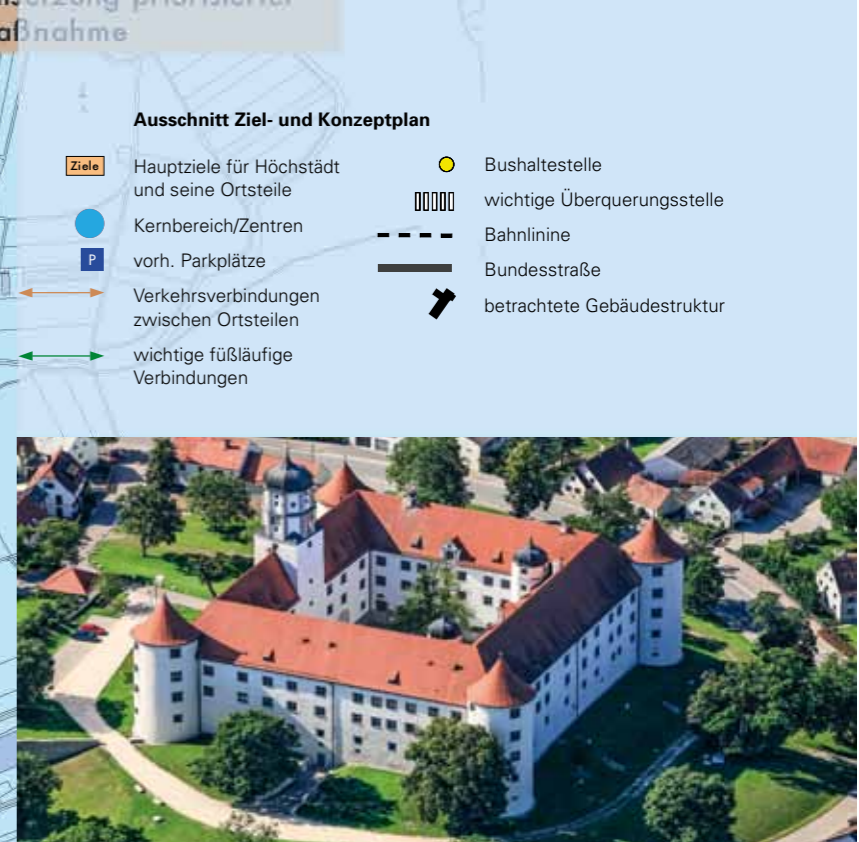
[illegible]erzung priorisierter
aßnahme

Ausschnitt Ziel- und Konzeptplan

Ziele Hauptziele für Höchstädt und seine Ortsteile

Kernbereich/Zentren

P vorh. Parkplätze

Verkehrsverbindungen zwischen Ortsteilen

wichtige fußläufige Verbindungen

Bushaltestelle

wichtige Überquerungsstelle

Bahnlinine

Bundesstraße

betrachtete Gebäudestruktur